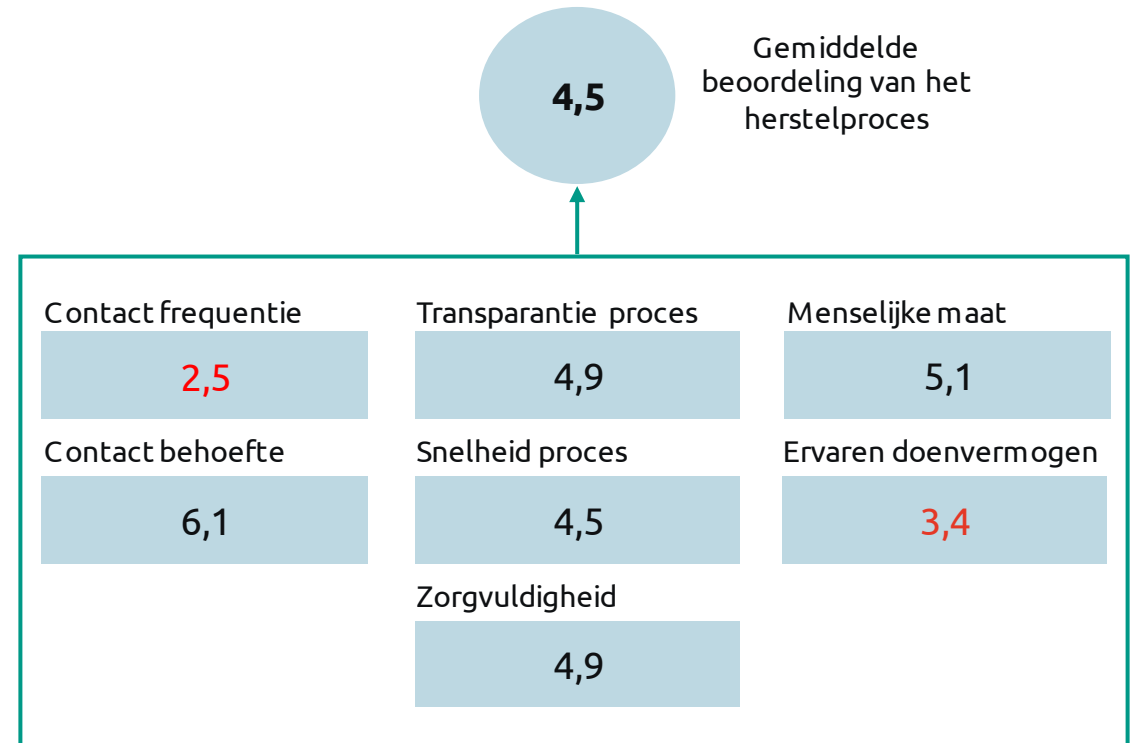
4,5

Gemiddelde beoordeling van het herstelproces

Contact frequentie

2,5

Contact behoefte

6,1

Transparantie proces

4,9

Snelheid proces

4,5

Zorgvuldigheid

4,9

Menselijke maat

5,1

Ervaren doenvermogen

3,4